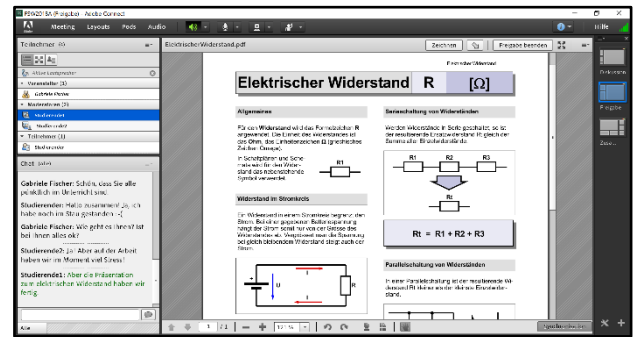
PE9201SA (Freigabe) - Adobe Connect

Meeting Layouts Pods Audio

Hilfe

Teilnehmer (9)

Aktiver Lautsprecher

Veranstalter (1)

Gabriele Fischer

Moderatoren (5)

Studierende1

Studierende2

Teilnehmer (1)

Studierende

Chat (alle)

Gabriele Fischer: Schön, dass Sie alle persönlich im Unterricht sind.

Studierende1: Hallo zusammen! Ja, ich habe noch im Stau gestanden :-(

Gabriele Fischer: Wie geht es Ihnen? Ist bei Ihnen alles ok?

Studierende2: Ja! Aber auf der Arbeit haben wir im Moment viel Stress!

Studierende1: Aber die Präsentation zum elektrischen Widerstand haben wir fertig

Alle

ElektrischerWiderstand.pdf

Zeichnen

Freigabe beenden

Elektrischer Widerstand

Elektrischer Widerstand R [Ω]

Allgemeines

Für den Widerstand wird das Formelzeichen R angewendet. Die Einheit des Widerstandes ist das Ohm, das Einheitenzeichen Ω (griechisches Zeichen Omega).

In Schaltplänen und Schemas wird für den Widerstand das nebenstehende Symbol verwendet.

R1

Widerstand im Stromkreis

Ein Widerstand in einem Stromkreis begrenzt den Strom. Bei einer gegebenen Batteriespannung hängt der Strom somit nur von der Grösse des Widerstandes ab. Vergrössert man die Spannung bei gleich bleibendem Widerstand steigt auch der Strom.

I

U

R

Serieschaltung von Widerständen

Werden Widerstände in Serie geschaltet, so ist der resultierende Ersatzwiderstand Rt gleich der Summe aller Einzelwiderstände.

R1 R2 R3

Rt

Rt = R1 + R2 + R3

Parallelschaltung von Widerständen

In einer Parallelschaltung ist der resultierende Widerstand Rt kleiner als der kleinste Einzelwiderstand.

1 / 1

Dokumente

Freigabe

Zoom